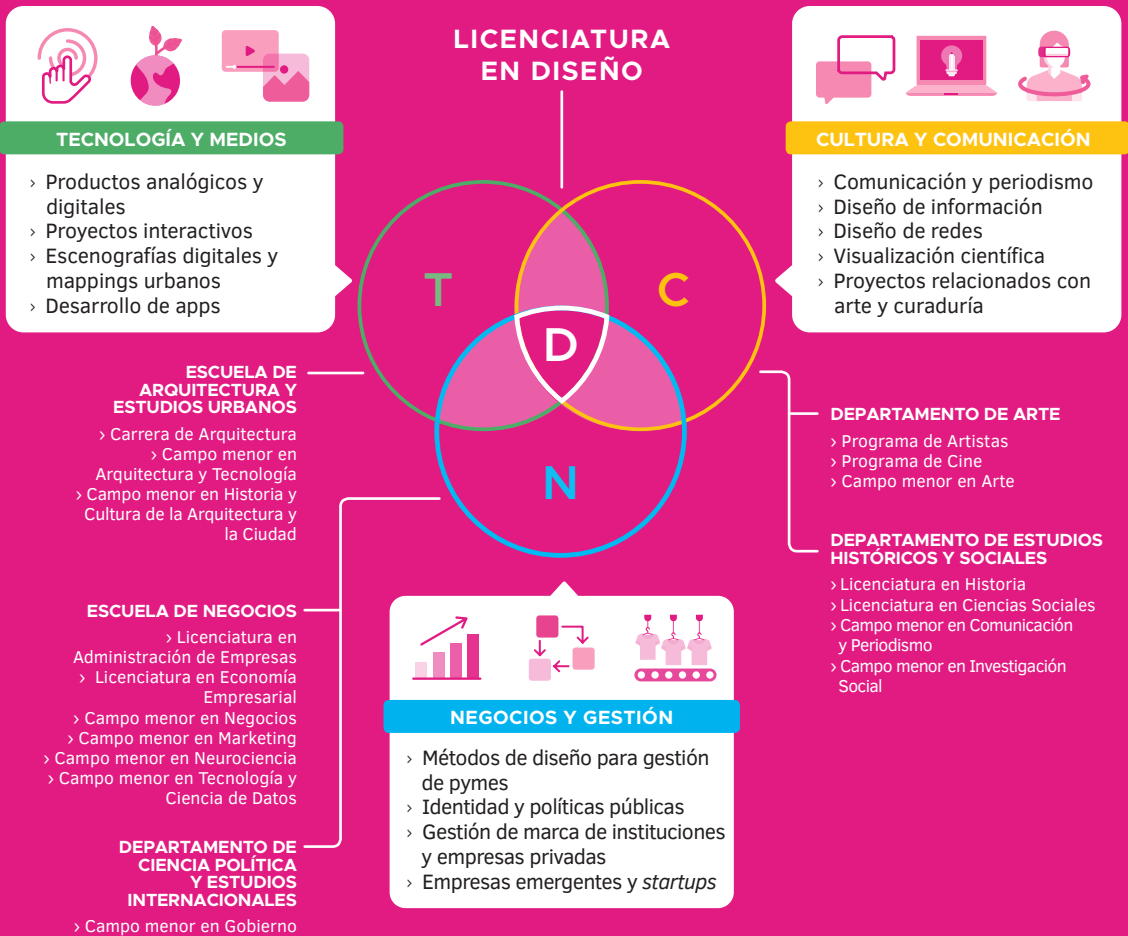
LICENCIATURA EN DISEÑO

TECNOLOGÍA Y MEDIOS

› Productos analógicos y digitales
› Proyectos interactivos
› Escenografías digitales y mappings urbanos
› Desarrollo de apps

CULTURA Y COMUNICACIÓN

› Comunicación y periodismo
› Diseño de información
› Diseño de redes
› Visualización científica
› Proyectos relacionados con arte y curaduría

T

C

D

N

ESCUELA DE ARQUITECTURA Y ESTUDIOS URBANOS

› Carrera de Arquitectura
› Campo menor en Arquitectura y Tecnología
› Campo menor en Historia y Cultura de la Arquitectura y la Ciudad

DEPARTAMENTO DE ARTE

› Programa de Artistas
› Programa de Cine
› Campo menor en Arte

DEPARTAMENTO DE ESTUDIOS HISTÓRICOS Y SOCIALES

› Licenciatura en Historia
› Licenciatura en Ciencias Sociales
› Campo menor en Comunicación y Periodismo
› Campo menor en Investigación Social

ESCUELA DE NEGOCIOS

› Licenciatura en Administración de Empresas
› Licenciatura en Economía Empresarial
› Campo menor en Negocios
› Campo menor en Marketing
› Campo menor en Neurociencia
› Campo menor en Tecnología y Ciencia de Datos

NEGOCIOS Y GESTIÓN

› Métodos de diseño para gestión de pymes
› Identidad y políticas públicas
› Gestión de marca de instituciones y empresas privadas
› Empresas emergentes y startups

DEPARTAMENTO DE CIENCIA POLÍTICA Y ESTUDIOS INTERNACIONALES

› Campo menor en Gobierno